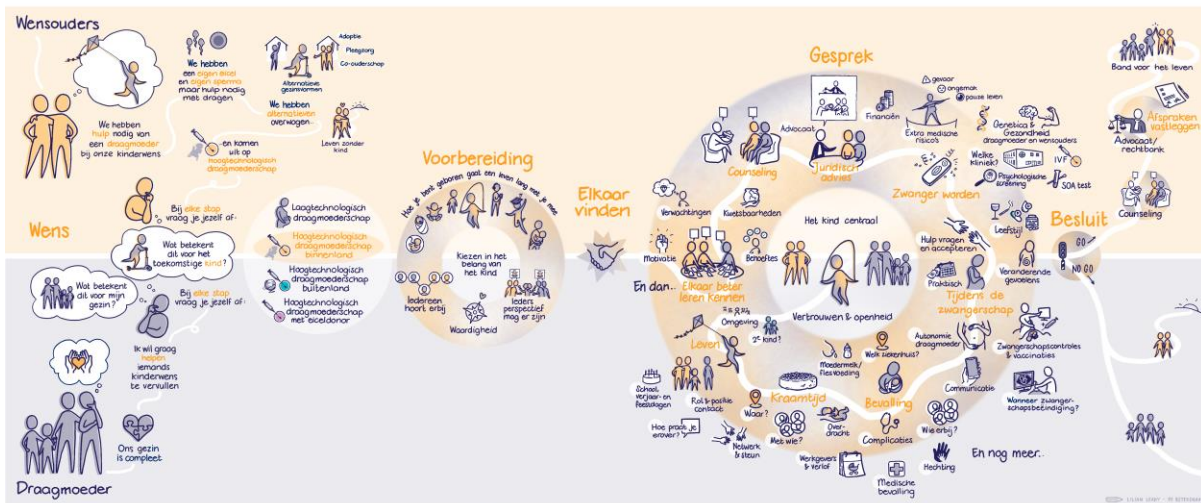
Wensouders

We hebben hulp nodig van een draagmoeder bij onze kinderwens

We hebben een eigen eicel en eigen sperma maar hulp nodig met dragen

Adoptie
Pleegzorg
Co-ouderschap
Alternatieve gezinsvormen

We hebben alternatieven overwogen...

Leven zonder kind

en komen uit op hoogtechnologisch draagmoederschap

Wens

Bij elke stap vraag je jezelf af:

Wat betekent dit voor het toekomstige kind?

Wat betekent dit voor mijn gezin?

Bij elke stap vraag je jezelf af:

Ik wil graag helpen iemands kinderwens te vervullen

Ons gezin is compleet

Draagmoeder

Laagtechnologisch draagmoederschap
Hoogtechnologisch draagmoederschap binnenland
Hoogtechnologisch draagmoederschap buitenland
Hoogtechnologisch draagmoederschap met eiceldonor

Voorbereiding

Hoe je bent geboren gaat een leven lang met je mee

Kiezen in het belang van het kind

Iedereen hoort erbij

Ieders perspectief mag er zijn

Waardigheid

Elkaar vinden

En dan...

Motivatie
Verwachtingen
Kwetsbaarheden
Benefits
Elkaar beter leren kennen

Counseling
Advocaat
Juridisch advies
Financiën

Gesprek

gevaar
ongemak
pauze leven
Extra medische risico's

Genetica & Gezondheid draagmoeder en wensouders

Welke kliniek?
Psychologische screening
IVF
SOA test

Zwanger worden

Het kind centraal

Vertrouwen & openheid

Leefstijl
Hulp vragen en accepteren
Praktisch
Veranderende gevoelens
Tijdens de zwangerschap

Autonomie draagmoeder
Zwangerschapscontroles & vaccinaties
Communicatie
Wanneer zwangerschapsbeëindiging?

Omgeving
2e kind?
Leven
School, verjaar- en feestdagen
Rol & positie contact
Hoe praat je erover?
Waar?
Netwerk & steun
Met wie?
Kraamtijd
Moedermelk/flesvoeding
Welk ziekenhuis?
Over-dracht
Bevalling
Complicaties
Wie erbij?
Werkgevers & verlof
Medische bevalling
Hechting

En nog meer..

Besluit
GO
NO GO

Band voor het leven
Afspraken vastleggen
Advocaat/rechtbank
Counseling